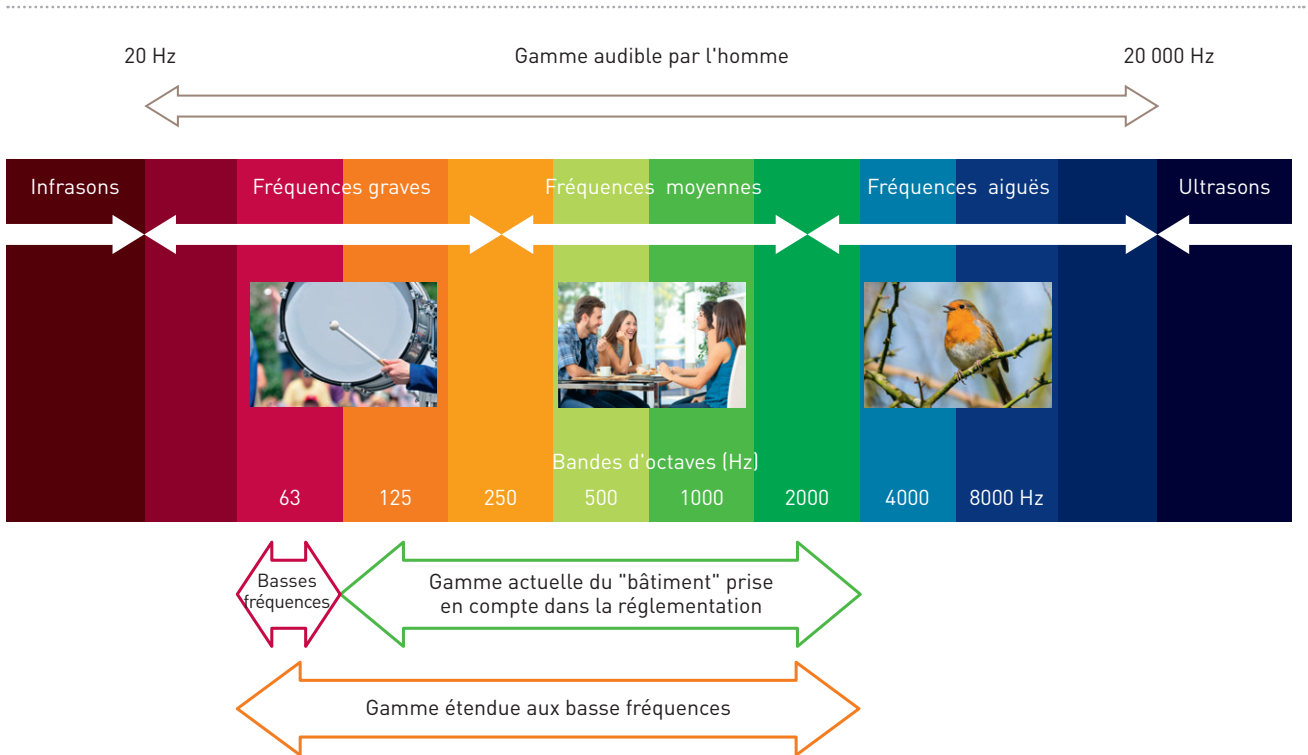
20 Hz

Gamme audible par l'homme

20 000 Hz

Infrasons

Fréquences graves

Fréquences moyennes

Fréquences aiguës

Ultrasons

Bandes d'octaves (Hz)

63 125 250 500 1000 2000 4000 8000 Hz

Basses fréquences

Gamme actuelle du "bâtiment" prise en compte dans la réglementation

Gamme étendue aux basse fréquences